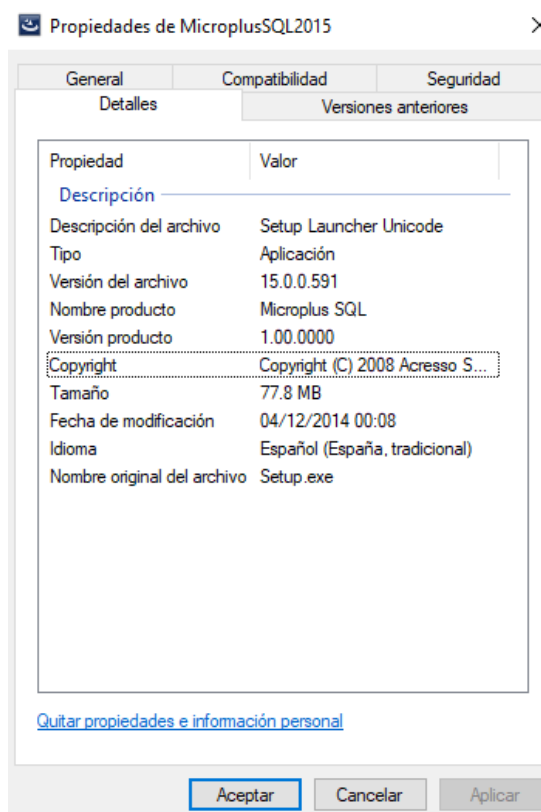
Propiedades de MicroplusSQL2015

General | Compatibilidad | Seguridad
Detalles | Versiones anteriores

| Propiedad | Valor |
|---|---|
| Descripción | |
| Descripción del archivo | Setup Launcher Unicode |
| Tipo | Aplicación |
| Versión del archivo | 15.0.0.591 |
| Nombre producto | Microplus SQL |
| Versión producto | 1.00.0000 |
| Copyright | Copyright (C) 2008 Acresso S... |
| Tamaño | 77.8 MB |
| Fecha de modificación | 04/12/2014 00:08 |
| Idioma | Español (España, tradicional) |
| Nombre original del archivo | Setup.exe |

Quitar propiedades e información personal

Aceptar | Cancelar | Aplicar